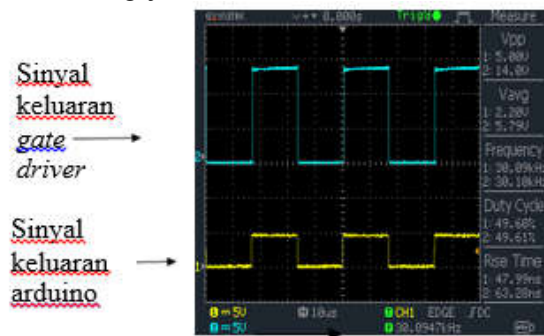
Sinyal keluaran *gate driver*

Sinyal keluaran arduino

Trig'd

Measure

Vpp
1: 5.80V
2: 14.0V

Vavg
1: 2.28V
2: 5.79V

Frequency
1: 30.09kHz
2: 30.10kHz

Duty Cycle
1: 49.60%
2: 49.61%

Rise Time
1: 47.99ns
2: 63.28ns

1 = 5V
2 = 5V
10us
CH1 EDGE DC
30.0947kHz